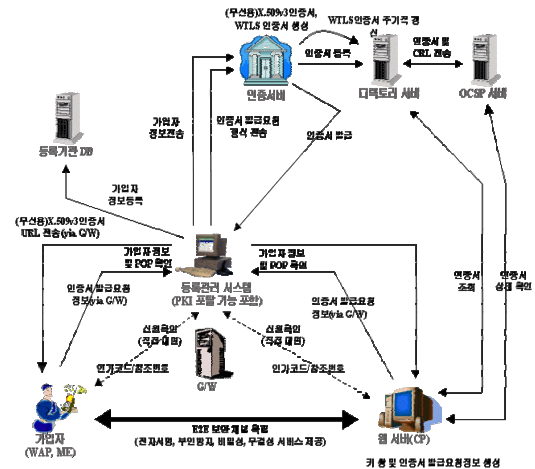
(무선용)X.509v3인증서, WTLS 인증서 생성

WTLS인증서 주기적 갱신

인증서 등록

인증서 및 CRL 전송

인증서버

디렉토리 서버

OCSP 서버

가입자 정보전송

인증서 발급요청 형식 전송

인증서 발급

등록기관 DB

가입자 정보등록

(무선용)X.509v3인증서 URL 전송(via G/W)

가입자정보 및 POP 확인

가입자정보 및 POP 확인

인증서 발급요청 정보(via G/W)

등록관리 시스템 (PKI 포탈 기능 포함)

인증서 발급요청 정보(via G/W)

인증서 조회

인증서 상태 확인

신원확인 (직접 대면)

신원확인 (직접 대면)

인가코드/참조번호

G/W

인가코드/참조번호

E2E 보안채널 확립 (전자서명, 부인방지, 비밀성, 무결성 서비스 제공)

가입자 (WAP, ME)

웹 서버(CP)

키 쌍 및 인증서 발급요청정보 생성